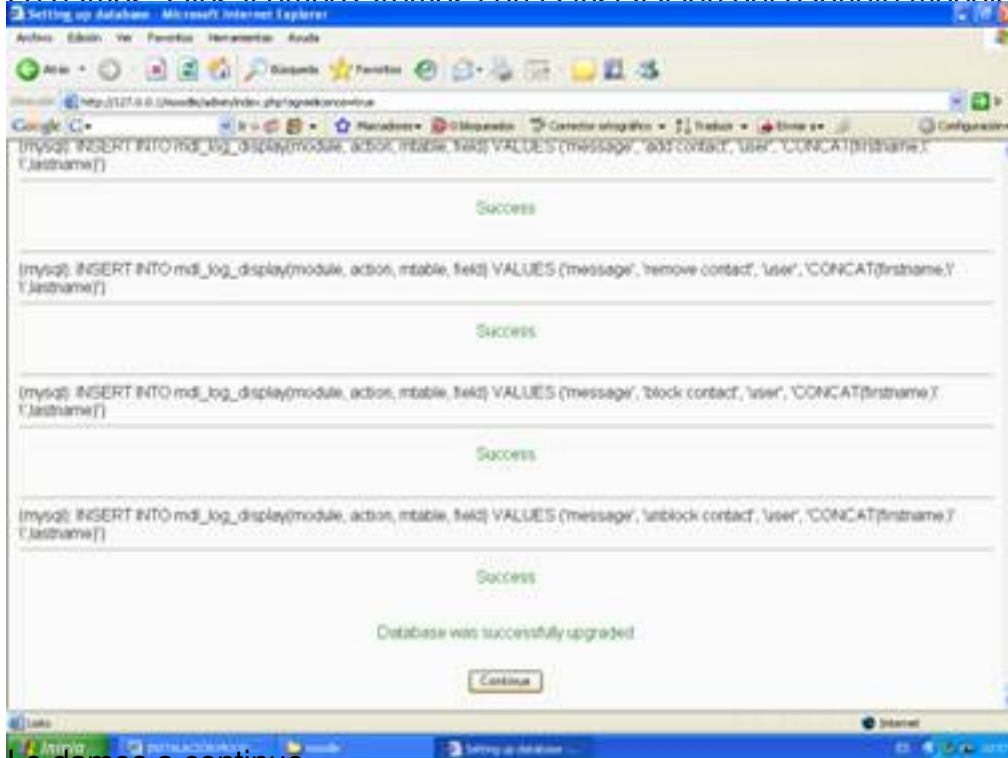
Setting up database - Microsoft Internet Explorer

Archivo Edición Ver Favoritos Herramientas Ayuda

Atrás Búsqueda Favoritos

http://127.0.0.1/moodle/admin/index.php?agreelicense=true

Google Marcadores Bloqueado Corrector ortográfico Traducir Enviar a Configuración

(mysql): INSERT INTO mdl_log_display(module, action, mtable, field) VALUES ('message', 'add contact', 'user', 'CONCAT(firstname,\' \',lastname)')

Success

(mysql): INSERT INTO mdl_log_display(module, action, mtable, field) VALUES ('message', 'remove contact', 'user', 'CONCAT(firstname,\' \',lastname)')

Success

(mysql): INSERT INTO mdl_log_display(module, action, mtable, field) VALUES ('message', 'block contact', 'user', 'CONCAT(firstname,\' \',lastname)')

Success

(mysql): INSERT INTO mdl_log_display(module, action, mtable, field) VALUES ('message', 'unblock contact', 'user', 'CONCAT(firstname,\' \',lastname)')

Success

Database was successfully upgraded

Continue

Listo

Internet

Inicio INSTALACION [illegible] moodle Setting up database ...

Le damos a continue